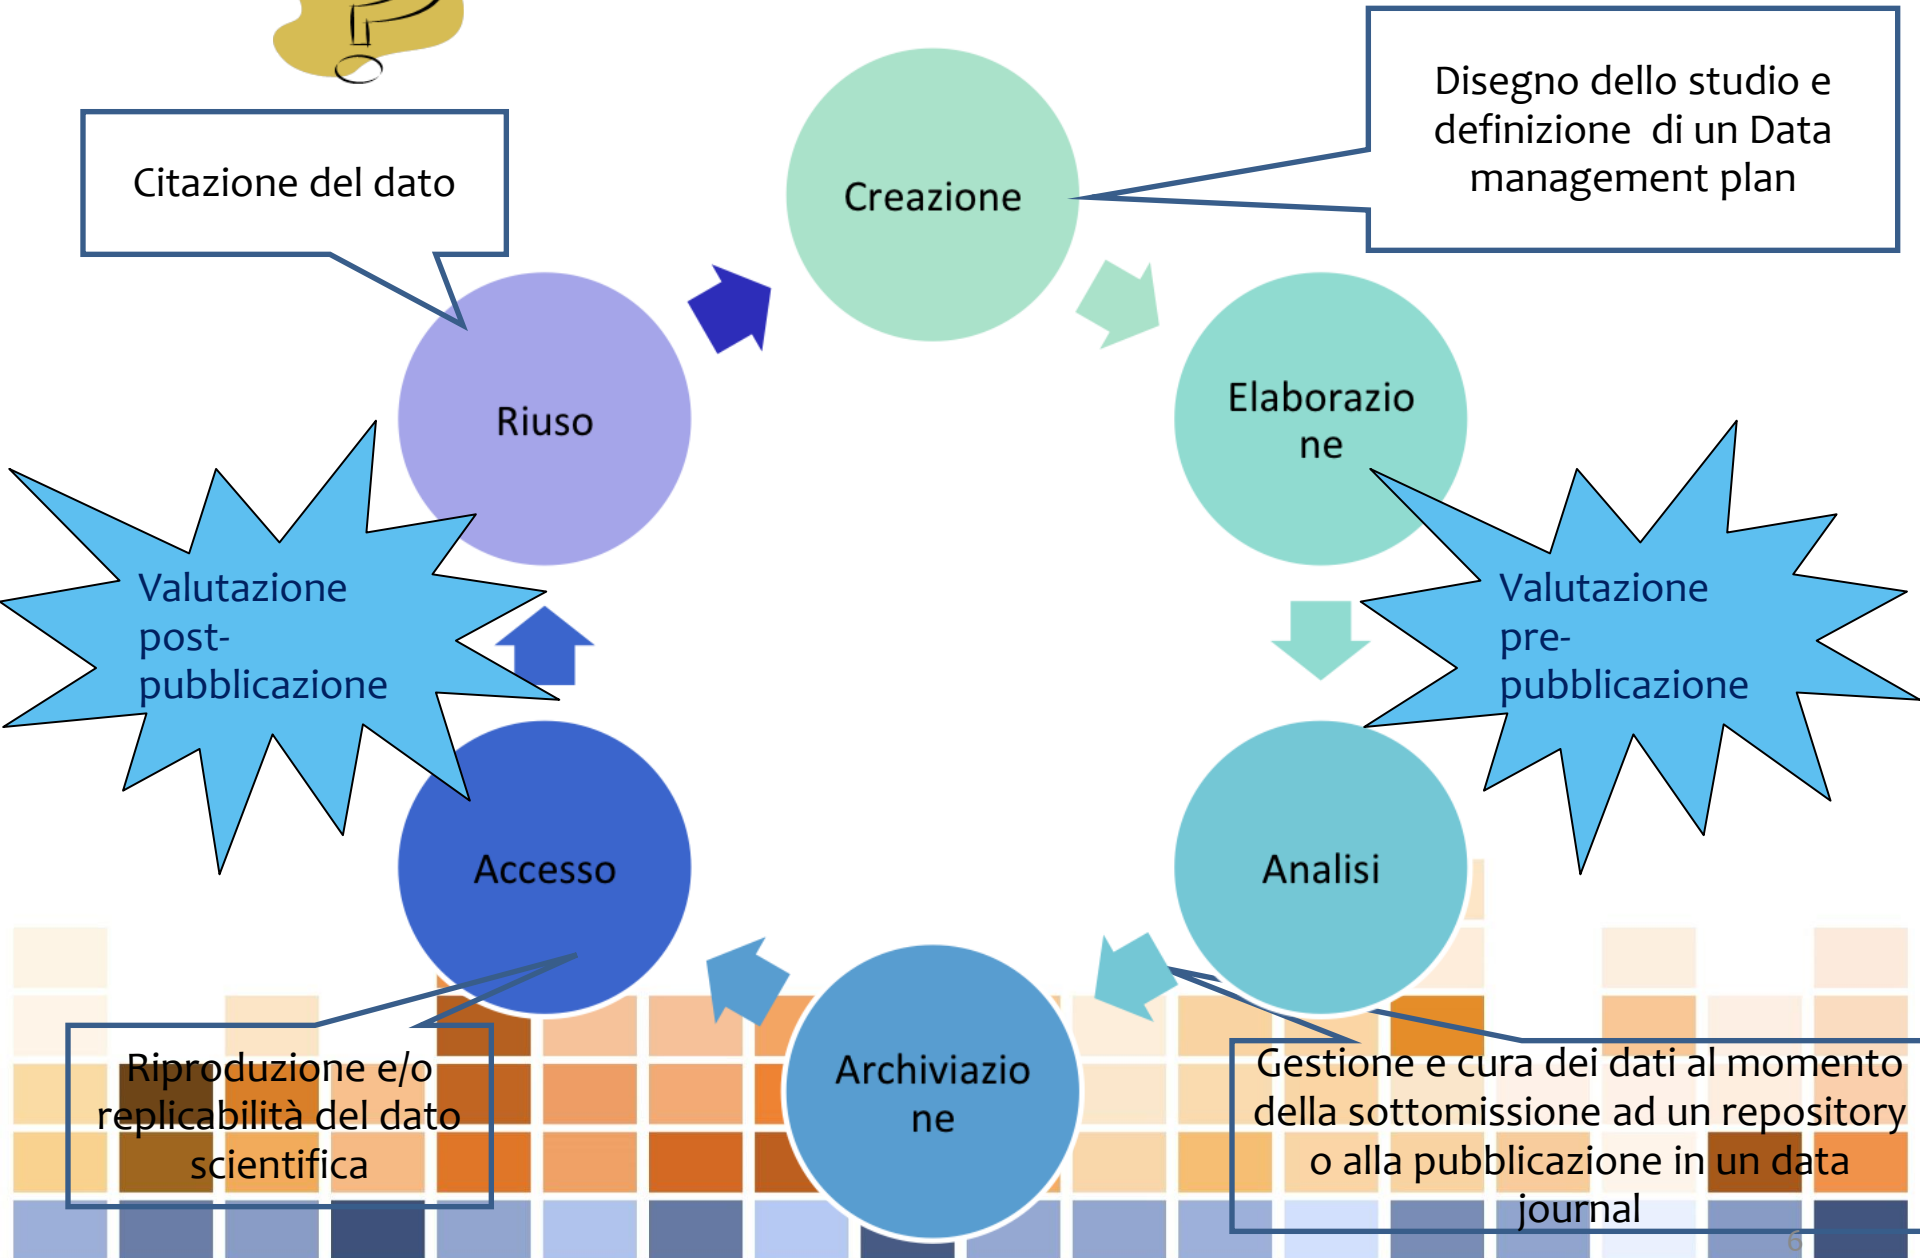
Citazione del dato

Creazione

Disegno dello studio e definizione di un Data management plan

Riuso

Elaborazione

Valutazione post-pubblicazione

Valutazione pre-pubblicazione

Accesso

Analisi

Archiviazione

Riproduzione e/o replicabilità del dato scientifica

Gestione e cura dei dati al momento della sottomissione ad un repository o alla pubblicazione in un data journal

6